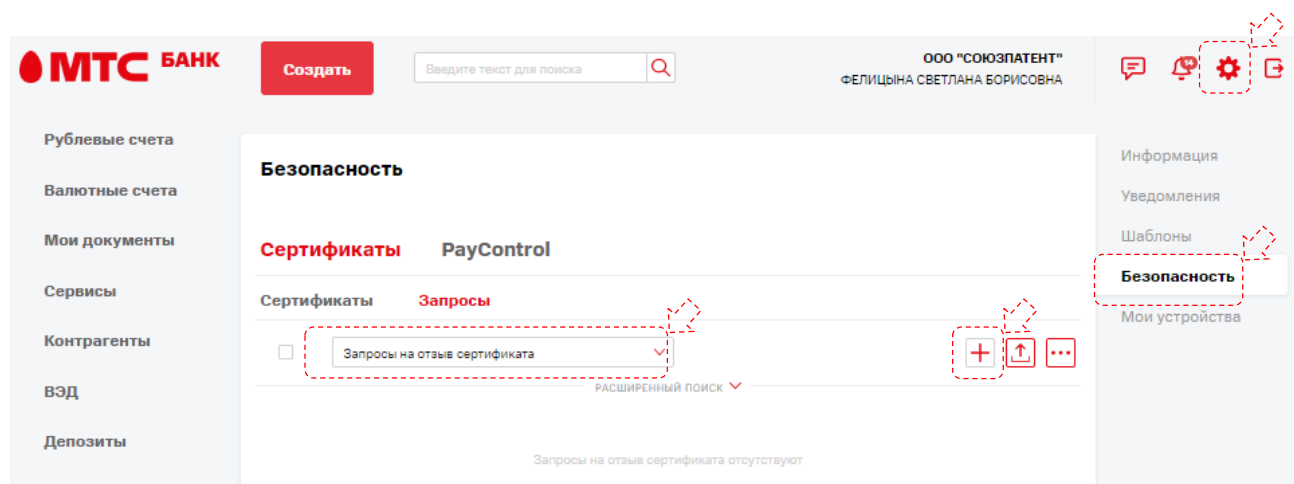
МТС БАНК

Создать

Введите текст для поиска

ООО "СОЮЗПАТЕНТ"
ФЕЛИЦЫНА СВЕТЛАНА БОРИСОВНА

Рублевые счета
Валютные счета
Мои документы
Сервисы
Контрагенты
ВЭД
Депозиты

Безопасность

Сертификаты PayControl

Сертификаты Запросы

Запросы на отзыв сертификата

РАСШИРЕННЫЙ ПОИСК

Запросы на отзыв сертификата отсутствуют

Информация
Уведомления
Шаблоны
Безопасность
Мои устройства